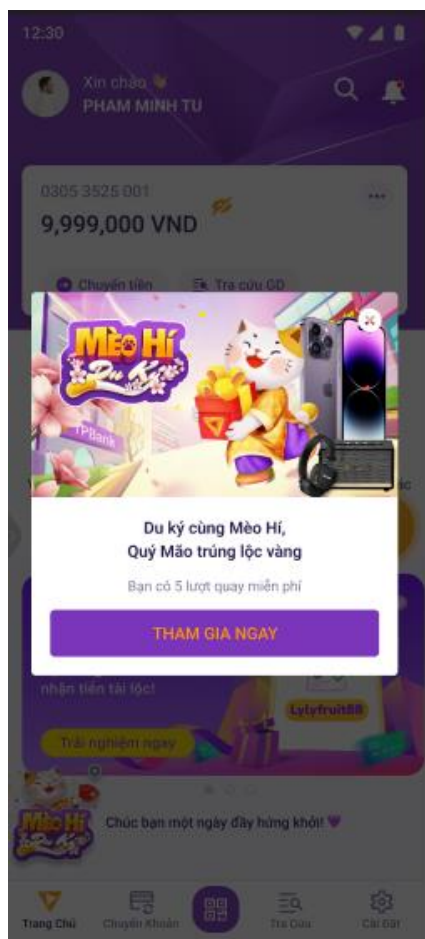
12:30

Xin chào
PHAM MINH TU

0305 3525 001
9,999,000 VND

Chuyển tiền
Tra cứu GD

Mèo Hí Du Ký

TPBank

Du ký cùng Mèo Hí,
Quý Mão trúng lộc vàng

Bạn có 5 lượt quay miễn phí

THAM GIA NGAY

nhận tiền tài lộc!

Lylyfruit88

Trải nghiệm ngay

Mèo Hí Du Ký

Chúc bạn một ngày đầy hứng khởi!

Trang Chủ
Chuyển Khoản
Tra Cứu
Cài Đặt